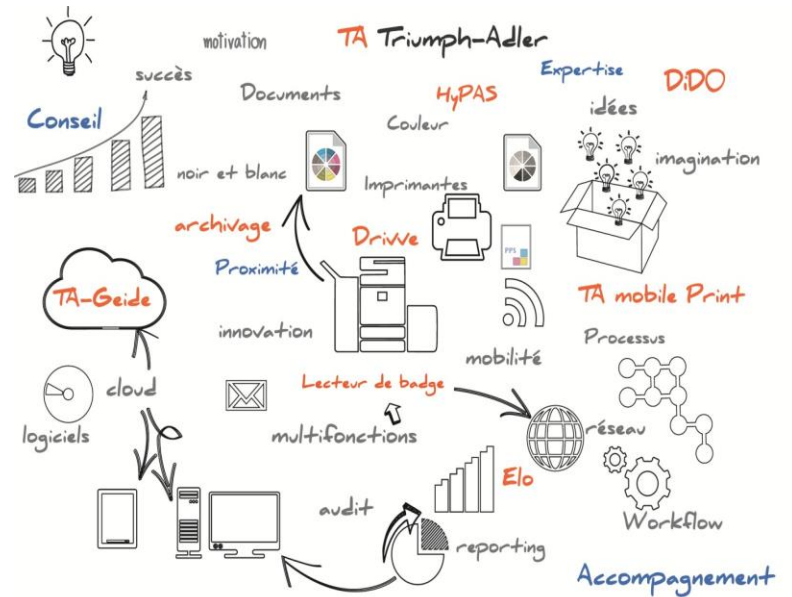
motivation

TA Triumph-Adler

succès

Expertise

DiDO

Documents

HyPAS

Conseil

Couleur

idées

imagination

noir et blanc

Imprimantes

archivage

Drivve

Proximité

PPS

TA mobile Print

TA-Geide

innovation

Processus

mobilité

cloud

Lecteur de badge

logiciels

multifonctions

réseau

Elo

audit

Workflow

reporting

Accompagnement